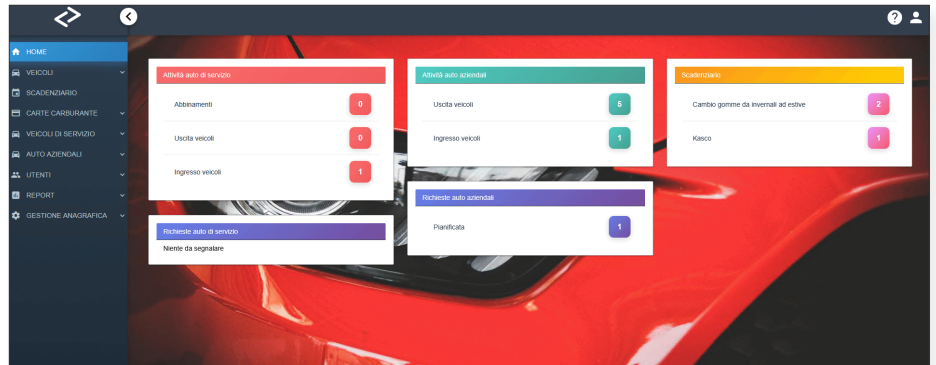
HOME
VEICOLI
SCADENZIARIO
CARTE CARBURANTE
VEICOLI DI SERVIZIO
AUTO AZIENDALI
UTENTI
REPORT
GESTIONE ANAGRAFICA

Attività auto di servizio
Abbinamenti 0
Uscita veicoli 0
Ingresso veicoli 1

Richieste auto di servizio
Niente da segnalare

Attività auto aziendali
Uscita veicoli 5
Ingresso veicoli 1

Richieste auto aziendali
Pianificata 1

Scadenziario
Cambio gomme da invernali ad estive 2
Kasco 1